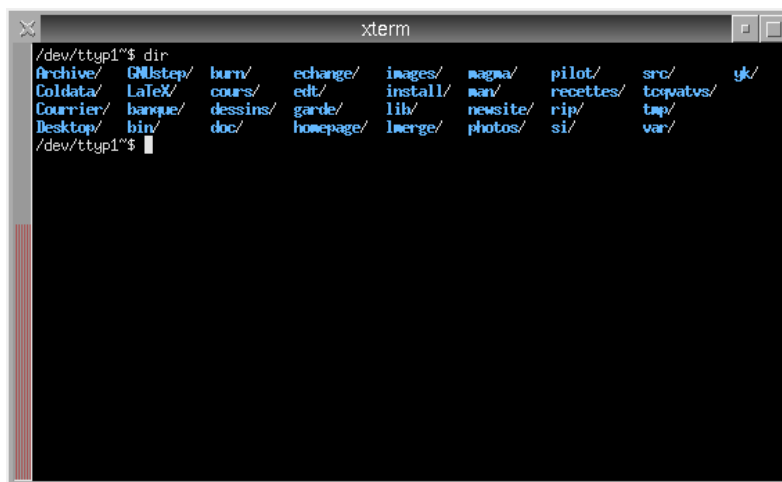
xterm

/dev/ttyp1~$ dir
Archive/ GNUstep/ burn/ echange/ images/ magma/ pilot/ src/ yk/
Coldata/ LaTeX/ cours/ edt/ install/ man/ recettes/ tcqvatvs/
Courrier/ banque/ dessins/ garde/ lib/ newsite/ rip/ tmp/
Desktop/ bin/ doc/ homepage/ lmerge/ photos/ si/ var/
/dev/ttyp1~$